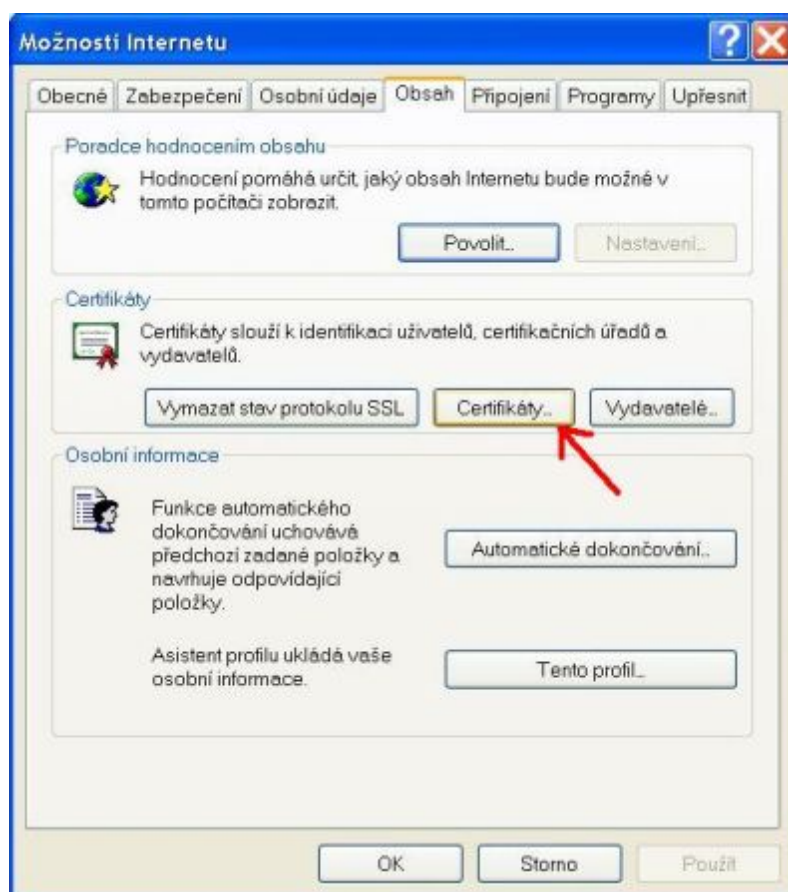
Možnosti Internetu

?

Obecné | Zabezpečení | Osobní údaje | Obsah | Připojení | Programy | Upřesnit

Poradce hodnocením obsahu

Hodnocení pomáhá určit, jaký obsah Internetu bude možné v tomto počítači zobrazit.

Povolit...

Nastavení...

Certifikáty

Certifikáty slouží k identifikaci uživatelů, certifikačních úřadů a vydavatelů.

Vymazat stav protokolu SSL

Certifikáty...

Vydavatelé...

Osobní informace

Funkce automatického dokončování uchovává předchozí zadané položky a navrhuje odpovídající položky.

Automatické dokončování...

Asistent profilu ukládá vaše osobní informace.

Tento profil...

OK

Storno

Použít